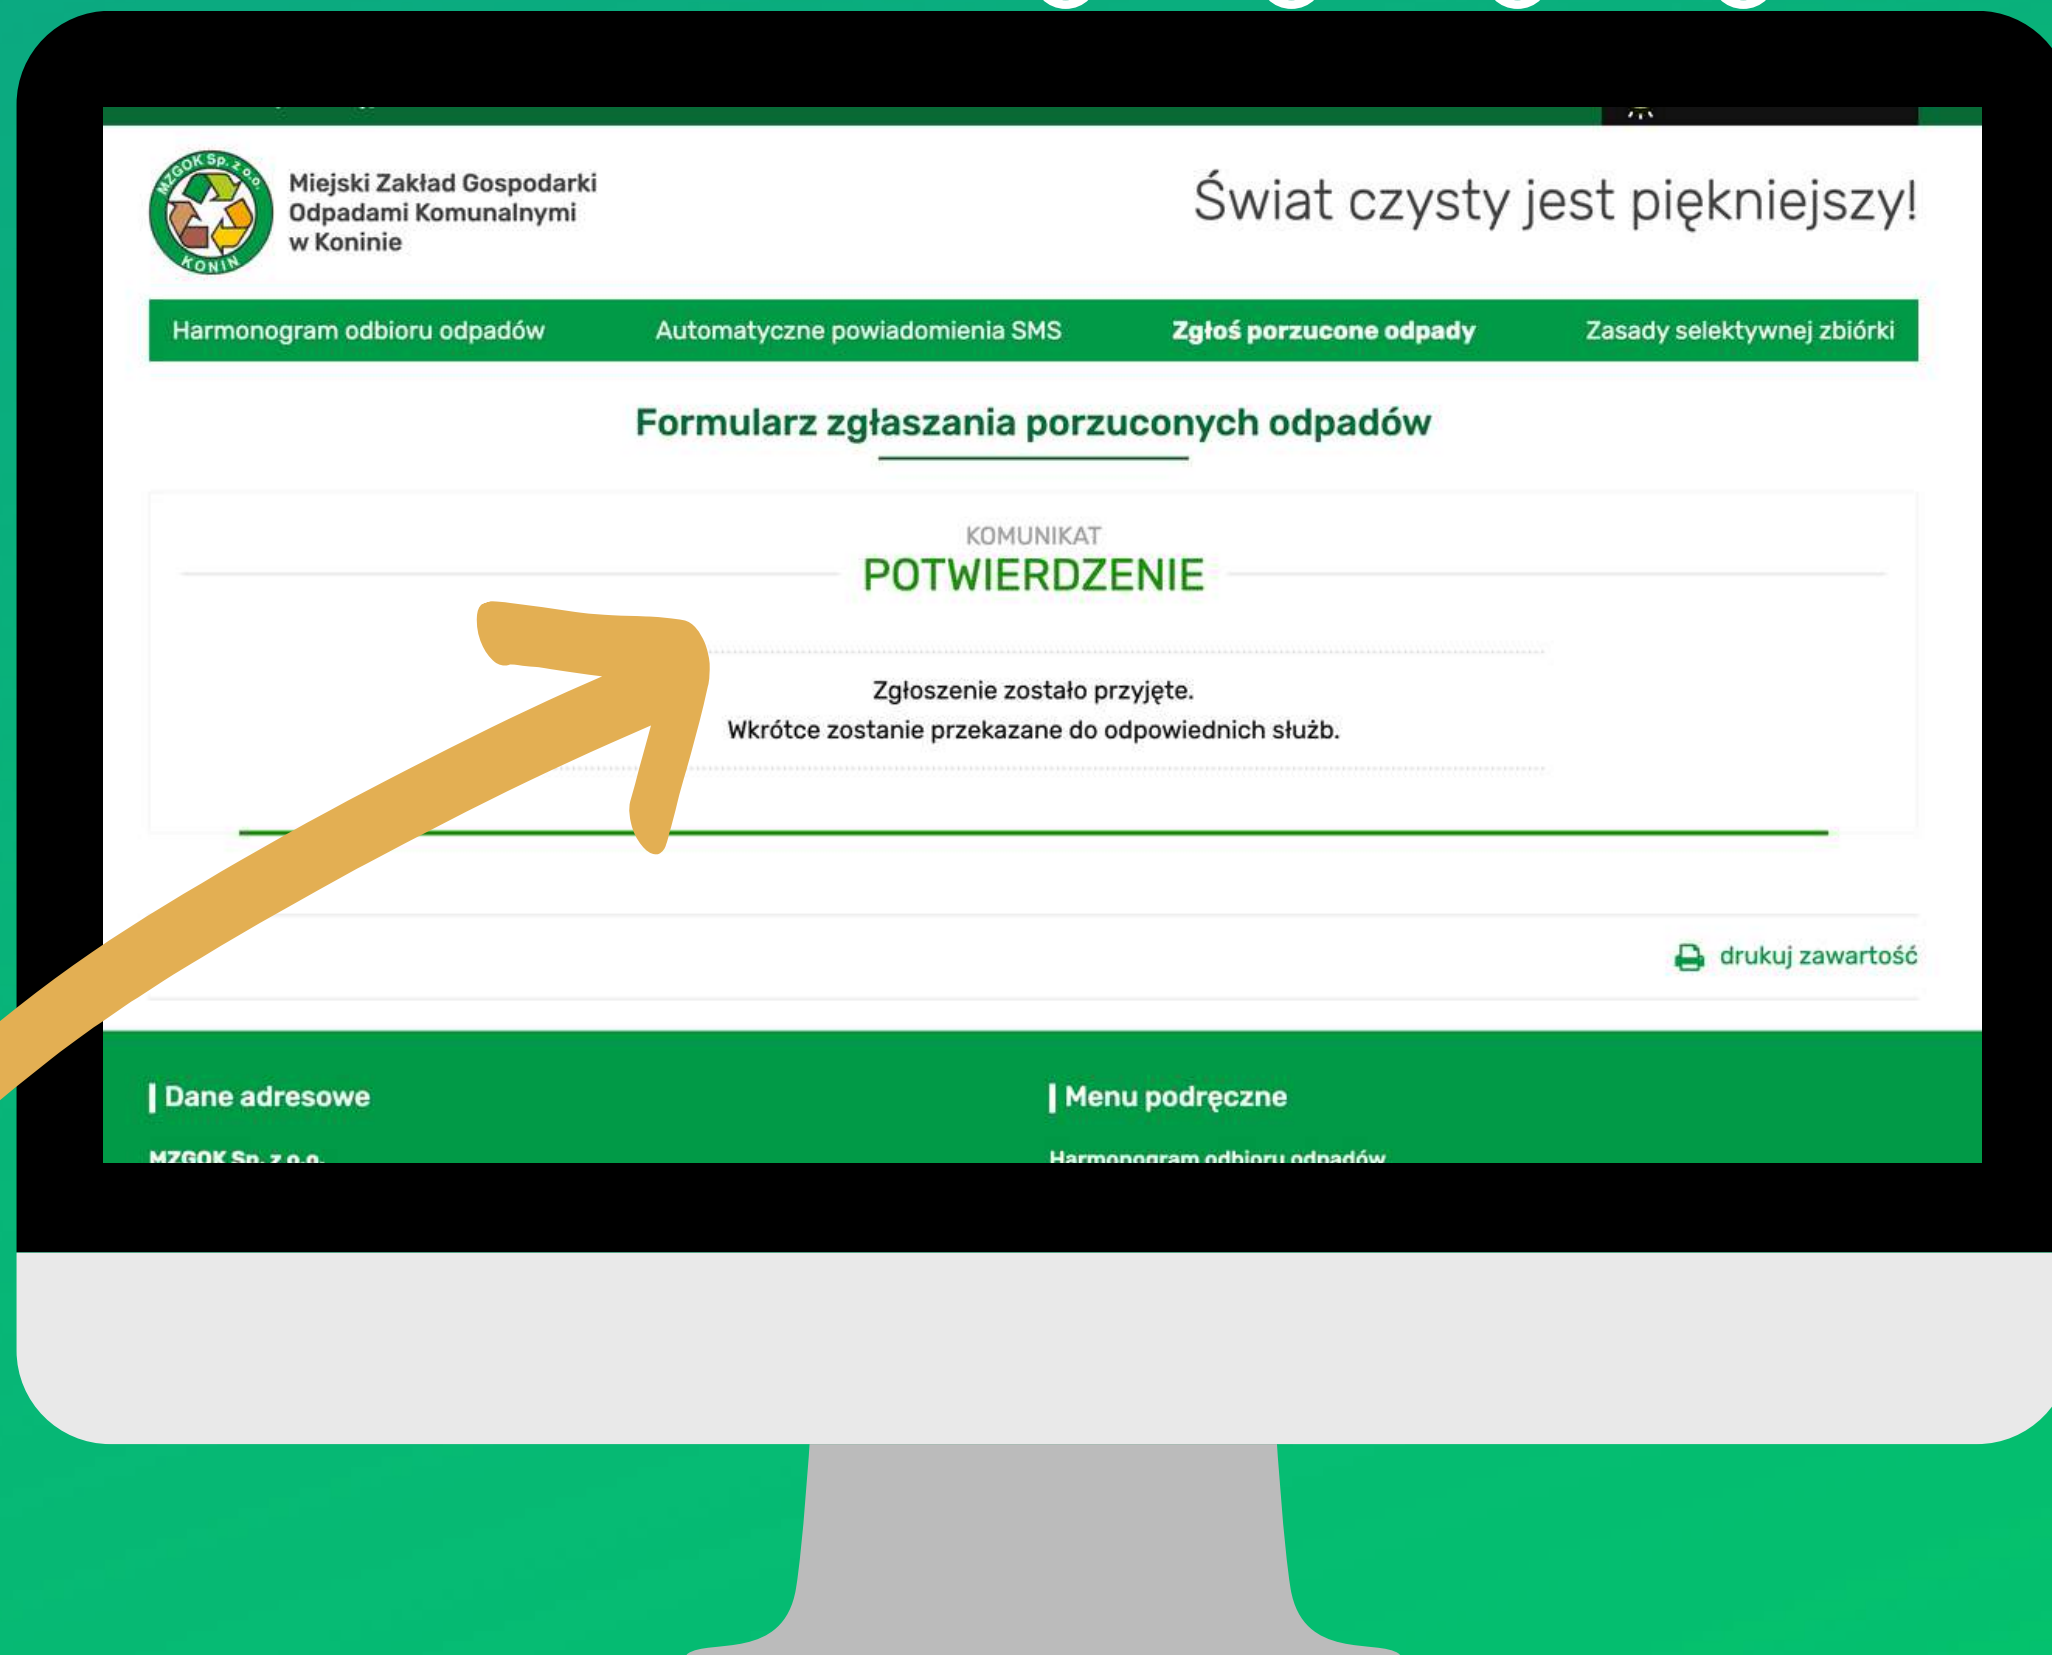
MZGOK Sp. z o.o.
KONIN

Miejski Zakład Gospodarki Odpadami Komunalnymi w Koninie

Świat czysty jest piękniejszy!

Harmonogram odbioru odpadów
Automatyczne powiadomienia SMS
Zgłoś porzucone odpady
Zasady selektywnej zbiórki

Formularz zgłaszania porzuconych odpadów

KOMUNIKAT
POTWIERDZENIE

Zgłoszenie zostało przyjęte.
Wkrótce zostanie przekazane do odpowiednich służb.

drukuj zawartość

Dane adresowe

MZGOK Sp. z o.o.

Menu podręczne

Harmonogram odbioru odpadów